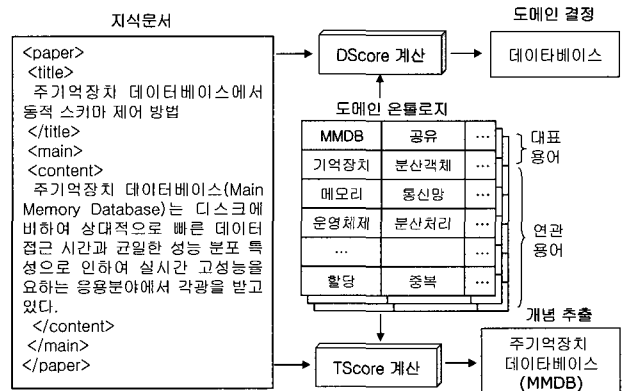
지식문서

<paper>
<title>
주기억장치 데이터베이스에서 동적 스키마 제어 방법
</title>
<main>
<content>
주기억장치 데이터베이스(Main Memory Database)는 디스크에 비하여 상대적으로 빠른 데이터 접근 시간과 균일한 성능 분포 특성으로 인하여 실시간 고성능을 요하는 응용분야에서 각광을 받고 있다.
</content>
</main>
</paper>

DScore 계산

도메인 결정

데이타베이스

도메인 온톨로지

| MMDB | 공유 | … |
|---|---|---|
| 기억장치 | 분산객체 | … |
| 메모리 | 통신망 | … |
| 운영체제 | 분산처리 | … |
| … | | … |
| 할당 | 중복 | … |

대표 용어

연관 용어

개념 추출

TScore 계산

주기억장치 데이터베이스 (MMDB)